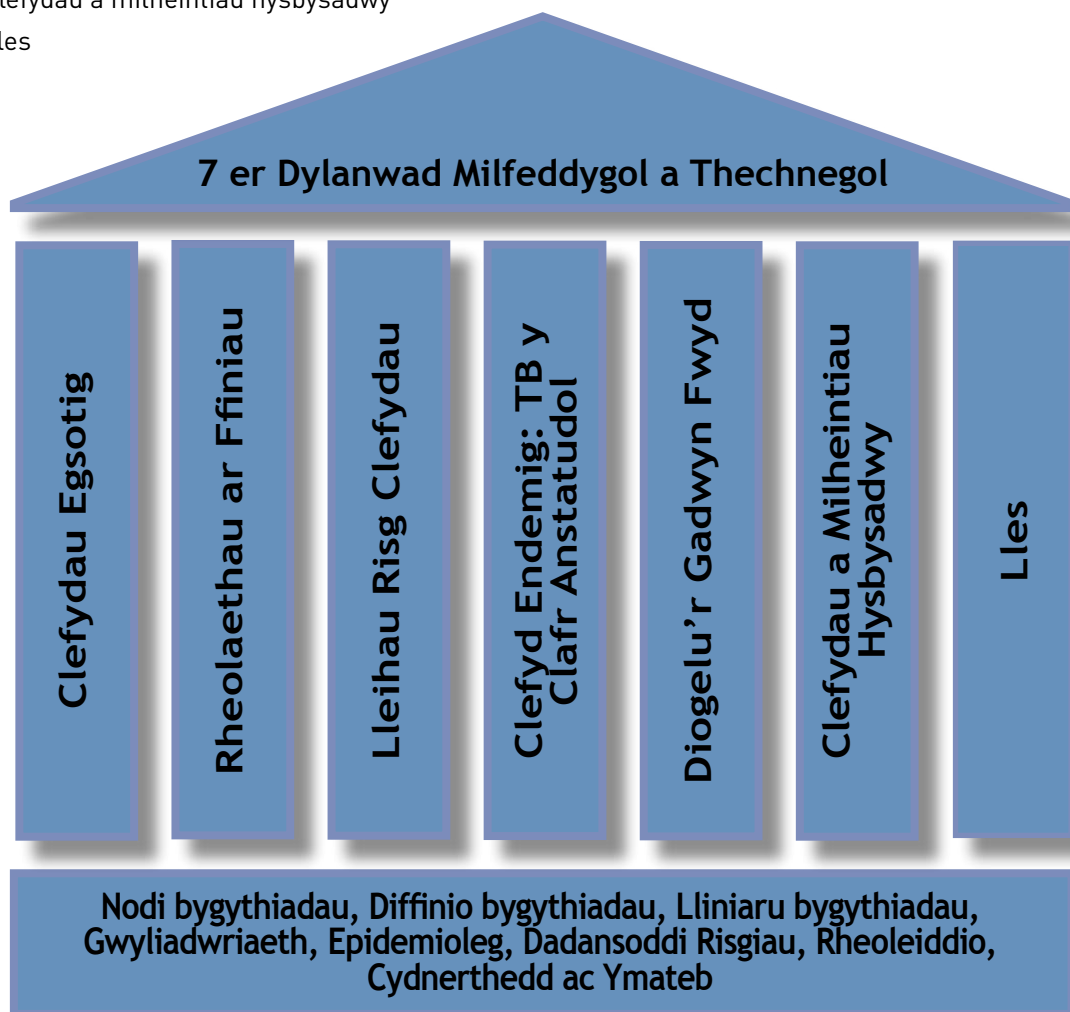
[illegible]efydau a milheintiau hysbysadwy
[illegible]les

7 er Dylanwad Milfeddygol a Thechnegol

Clefydau Egsotig

Rheolaethau ar Ffiniau

Lleihau Risg Clefydau

Clefyd Endemig: TB y Clafr Anstatudol

Diogelu'r Gadwyn Fwyd

Clefydau a Milheintiau Hysbysadwy

Lles

Nodi bygythiadau, Diffinio bygythiadau, Lliniaru bygythiadau, Gwyliadwriaeth, Epidemioleg, Dadansoddi Risgiau, Rheoleiddio, Cydnerthedd ac Ymateb